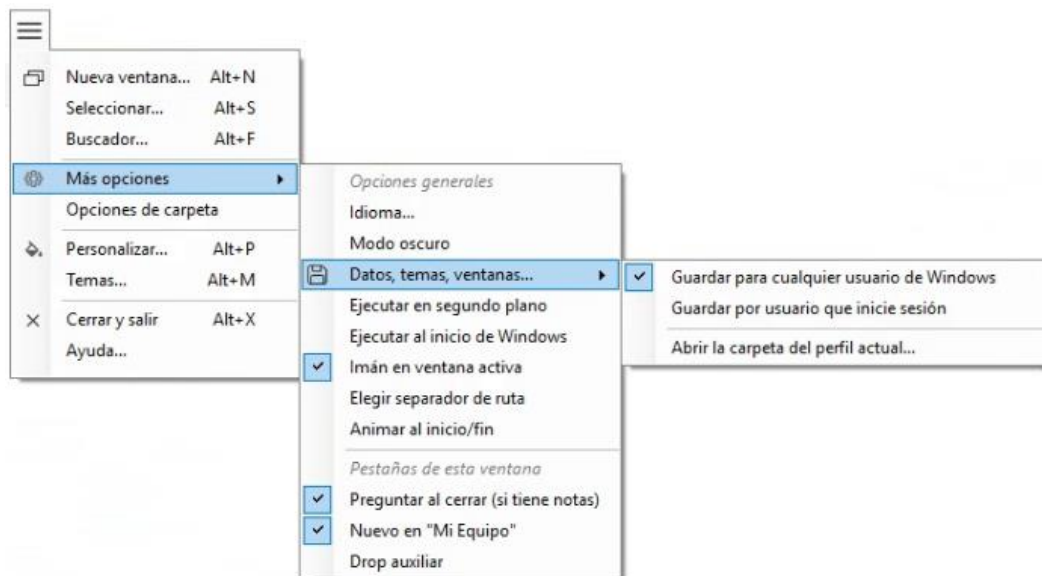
Nueva ventana... Alt+N
Seleccionar... Alt+S
Buscador... Alt+F
Más opciones
Opciones de carpeta
Personalizar... Alt+P
Temas... Alt+M
Cerrar y salir Alt+X
Ayuda...

Opciones generales
Idioma...
Modo oscuro
Datos, temas, ventanas...
Ejecutar en segundo plano
Ejecutar al inicio de Windows
Imán en ventana activa
Elegir separador de ruta
Animar al inicio/fin
Pestañas de esta ventana
Preguntar al cerrar (si tiene notas)
Nuevo en "Mi Equipo"
Drop auxiliar

Guardar para cualquier usuario de Windows
Guardar por usuario que inicie sesión
Abrir la carpeta del perfil actual...